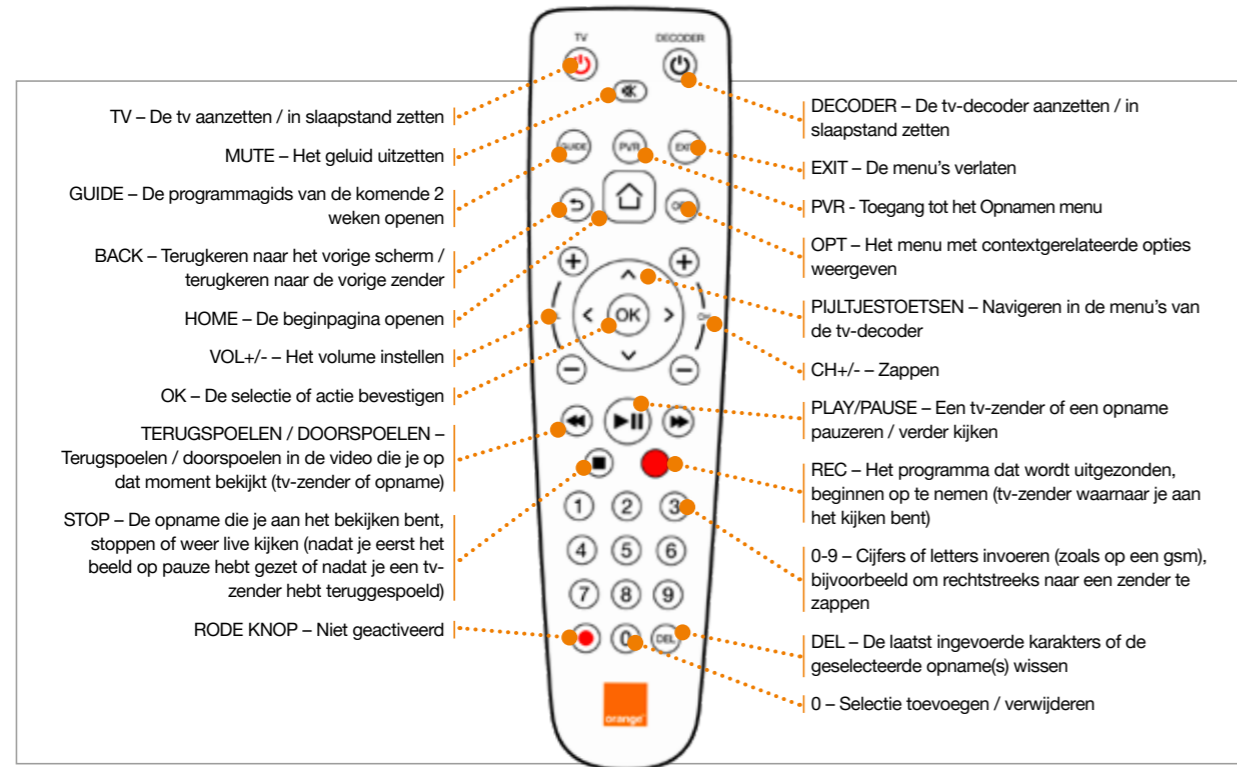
TV

DECODER

TV – De tv aanzetten / in slaapstand zetten

MUTE – Het geluid uitzetten

GUIDE – De programmagids van de komende 2 weken openen

BACK – Terugkeren naar het vorige scherm / terugkeren naar de vorige zender

HOME – De beginpagina openen

VOL+/- – Het volume instellen

OK – De selectie of actie bevestigen

TERUGSPOELEN / DOORSPOELEN – Terugspoelen / doorspoelen in de video die je op dat moment bekijkt (tv-zender of opname)

STOP – De opname die je aan het bekijken bent, stoppen of weer live kijken (nadat je eerst het beeld op pauze hebt gezet of nadat je een tv-zender hebt teruggespoeld)

RODE KNOP – Niet geactiveerd

GUIDE PVR EXIT

OPT

OK

CH

1 2 3 4 5 6 7 8 9 0 DEL

orange

DECODER – De tv-decoder aanzetten / in slaapstand zetten

EXIT – De menu's verlaten

PVR - Toegang tot het Opnamen menu

OPT – Het menu met contextgerelateerde opties weergeven

PIJLTJESTOETSEN – Navigeren in de menu's van de tv-decoder

CH+/- – Zappen

PLAY/PAUSE – Een tv-zender of een opname pauzeren / verder kijken

REC – Het programma dat wordt uitgezonden, beginnen op te nemen (tv-zender waarnaar je aan het kijken bent)

0-9 – Cijfers of letters invoeren (zoals op een gsm), bijvoorbeeld om rechtstreeks naar een zender te zappen

DEL – De laatst ingevoerde karakters of de geselecteerde opname(s) wissen

0 – Selectie toevoegen / verwijderen